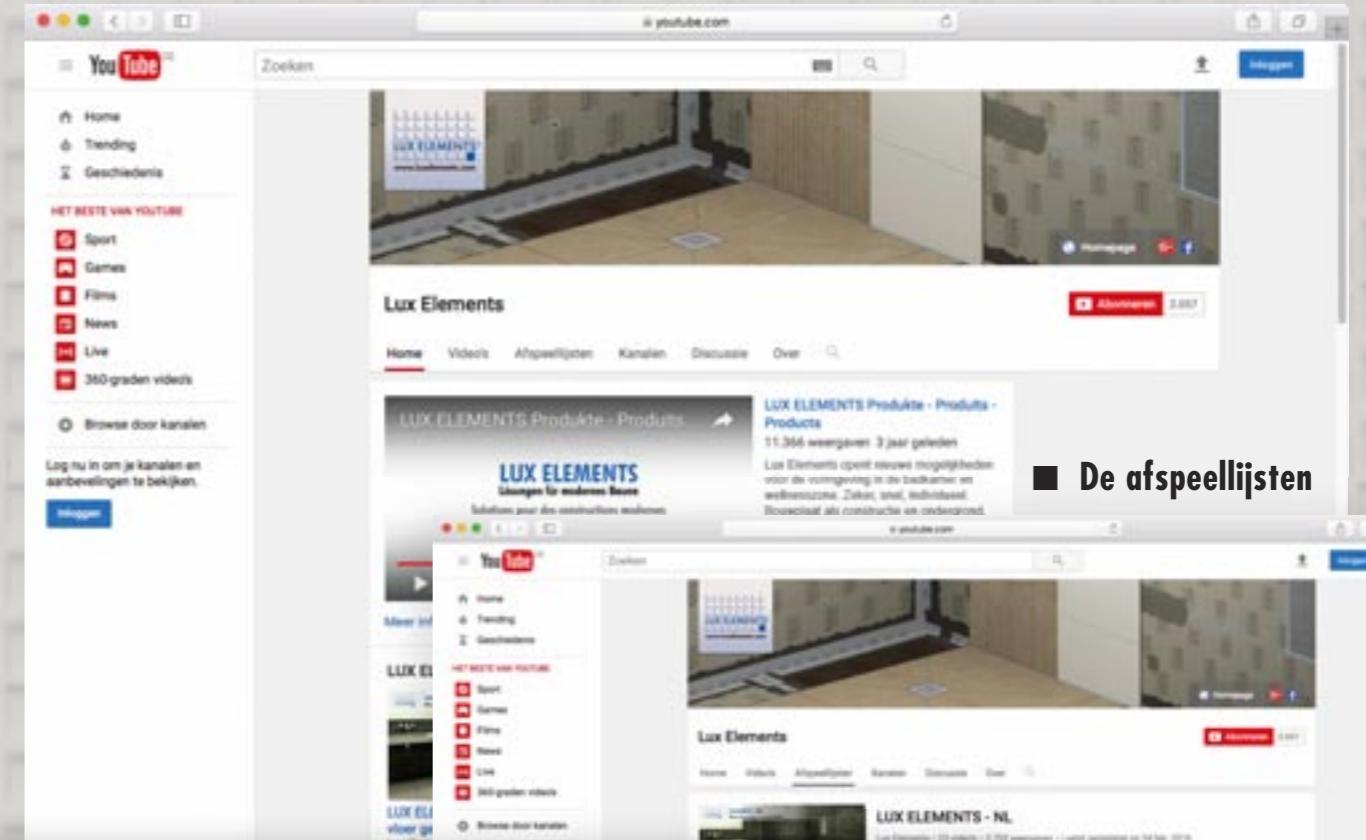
youtube.com

YouTube

Zoeken

Inloggen

Home
Trending
Geschiedenis

HET BESTE VAN YOUTUBE

Sport
Games
Films
News
Live
360 graden video's

Browse door kanalen

Log nu in om je kanalen en aanbevelingen te bekijken.

Inloggen

LUX ELEMENTS

Homepage

Lux Elements

Abonneren 2.057

Home Video's Afspeellijsten Kanalen Discussie Over

LUX ELEMENTS Produkte - Produits

LUX ELEMENTS
Lösungen für modernes Bauen
Solutions pour des constructions modernes

Meer inf

LUX EL

LUX EL
vloer ge

LUX ELEMENTS Produkte - Produits - Products

11.366 weergaven 3 jaar geleden

Lux Elements opent nieuwe mogelijkheden voor de vormgeving in de badkamer en wellnesszone. Zeker, snel, individueel. Bouwplaat als constructie en ondergrond.

■ De afspeellijsten

youtube.com

YouTube

Zoeken

Home
Trending
Geschiedenis

HET BESTE VAN YOUTUBE

Sport
Games
Films
News
Live
360 graden video's

Browse door kanalen

Homepage

Lux Elements

Abonneren

Home Video's Afspeellijsten Kanalen Discussie Over

LUX ELEMENTS - NL

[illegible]